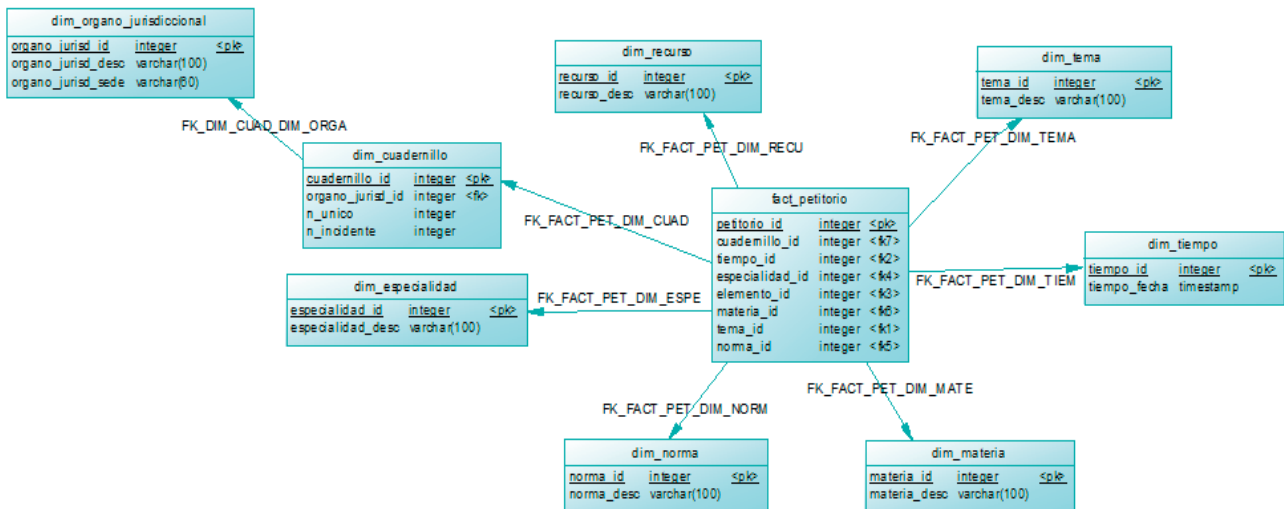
dim_organo_jurisdiccional

| organo_jurisd_id | integer | <pk> |
|---|---|---|
| organo_jurisd_desc | varchar(100) | |
| organo_jurisd_sede | varchar(60) | |

FK_DIM_CUAD_DIM_ORGA

dim_cuadernillo

| cuadernillo_id | integer | <pk> |
|---|---|---|
| organo_jurisd_id | integer | <fk> |
| n_unico | integer | |
| n_incidente | integer | |

dim_recurso

| recurso_id | integer | <pk> |
|---|---|---|
| recurso_desc | varchar(100) | |

FK_FACT_PET_DIM_RECU

dim_tema

| tema_id | integer | <pk> |
|---|---|---|
| tema_desc | varchar(100) | |

FK_FACT_PET_DIM_TEMA

FK_FACT_PET_DIM_CUAD

fact_petitorio

| petitorio_id | integer | <pk> |
|---|---|---|
| cuadernillo_id | integer | <fk7> |
| tiempo_id | integer | <fk2> |
| especialidad_id | integer | <fk4> |
| elemento_id | integer | <fk3> |
| materia_id | integer | <fk6> |
| tema_id | integer | <fk1> |
| norma_id | integer | <fk5> |

dim_tiempo

| tiempo_id | integer | <pk> |
|---|---|---|
| tiempo_fecha | timestamp | |

FK_FACT_PET_DIM_TIEM

dim_especialidad

| especialidad_id | integer | <pk> |
|---|---|---|
| especialidad_desc | varchar(100) | |

FK_FACT_PET_DIM_ESPE

FK_FACT_PET_DIM_NORM

FK_FACT_PET_DIM_MATE

dim_norma

| norma_id | integer | <pk> |
|---|---|---|
| norma_desc | varchar(100) | |

dim_materia

| materia_id | integer | <pk> |
|---|---|---|
| materia_desc | varchar(100) | |